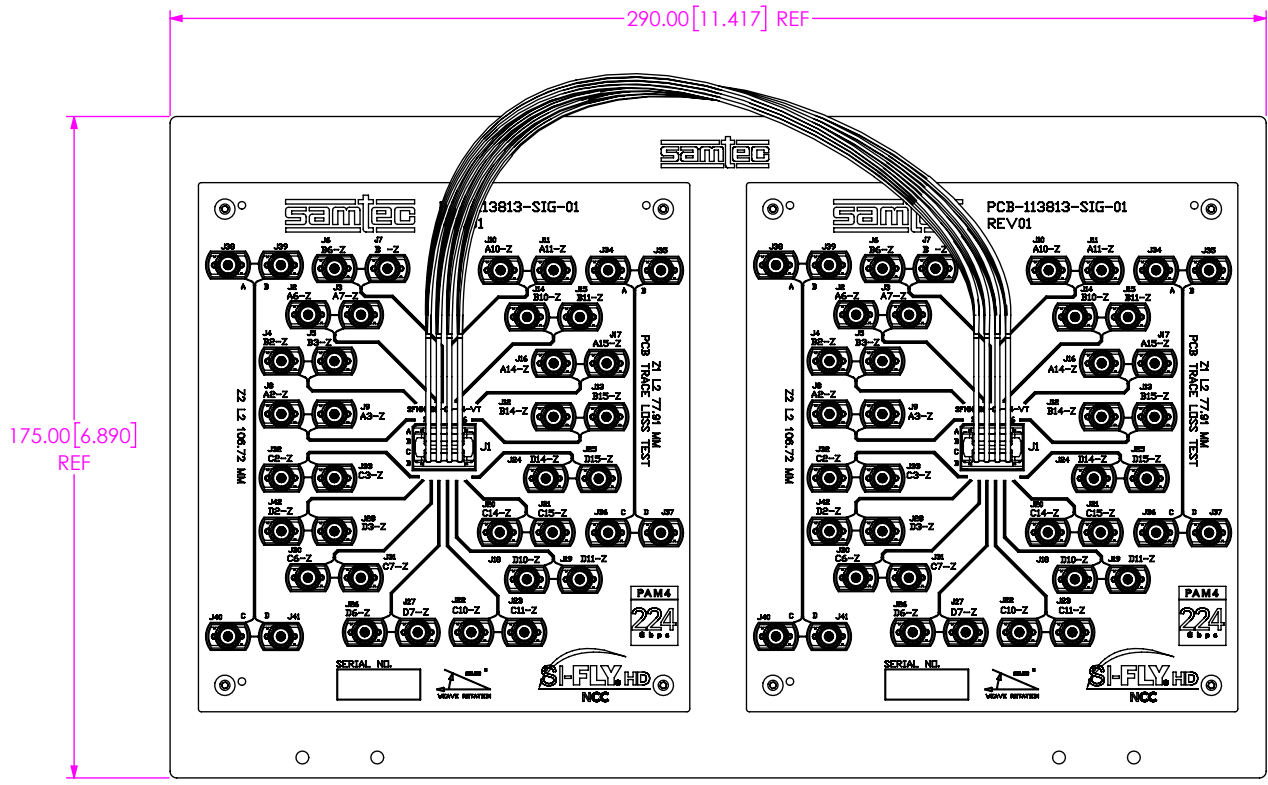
290.00[11.417] REF

175.00[6.890] REF

samtec

samtec
PCB-113813-SIG-01
REV01

J38 J39 J6 B6-Z J7 B7-Z J10 A10-Z J11 A11-Z J34 J35
A B
J2 A6-Z J3 A7-Z J14 B10-Z J15 B11-Z
A B
J4 B2-Z J5 B3-Z J17 A15-Z
J16 A14-Z
J8 A2-Z J9 A3-Z J13 B15-Z
B14-Z
J1
Z2 L2 106.72 MM
Z1 L2 77.81 MM
PCB TRACE LOSS TEST
J22 C2-Z J23 C3-Z J24 D14-Z J25 D15-Z
J42 D2-Z J29 D3-Z J30 C14-Z J31 C15-Z J36 J37
C D
J20 C6-Z J21 C7-Z J18 D10-Z J19 D11-Z
J40 J41 J26 D6-Z J27 D7-Z J32 C10-Z J33 C11-Z
C D
PAM4
224
Gbps
SERIAL NO.
WAVE ROTATION
SI-FLY HD
NCC

samtec
PCB-113813-SIG-01
REV01

J38 J39 J6 B6-Z J7 B7-Z J10 A10-Z J11 A11-Z J34 J35
A B
J2 A6-Z J3 A7-Z J14 B10-Z J15 B11-Z
A B
J4 B2-Z J5 B3-Z J17 A15-Z
J16 A14-Z
J8 A2-Z J9 A3-Z J13 B15-Z
B14-Z
J1
Z2 L2 106.72 MM
Z1 L2 77.81 MM
PCB TRACE LOSS TEST
J22 C2-Z J23 C3-Z J24 D14-Z J25 D15-Z
J42 D2-Z J29 D3-Z J30 C14-Z J31 C15-Z J36 J37
C D
J20 C6-Z J21 C7-Z J18 D10-Z J19 D11-Z
J40 J41 J26 D6-Z J27 D7-Z J32 C10-Z J33 C11-Z
C D
PAM4
224
Gbps
SERIAL NO.
WAVE ROTATION
SI-FLY HD
NCC